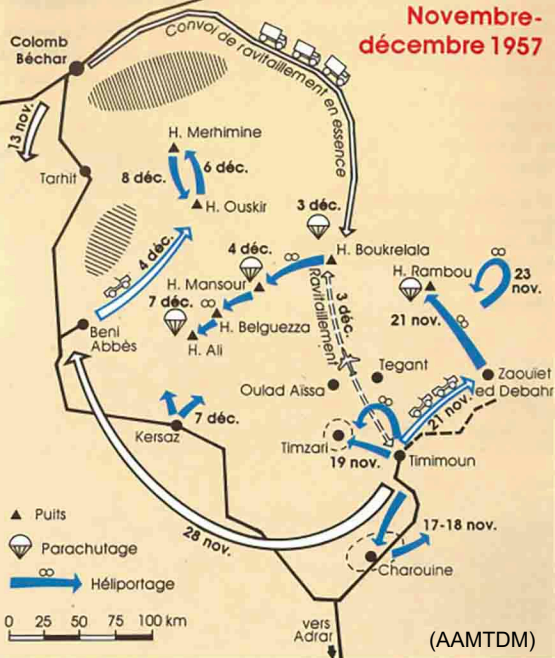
Novembre-décembre 1957

Colomb Béchar

Convoi de ravitaillement en essence

13 nov.

H. Merhimine

6 déc.

8 déc.

Tarhit

H. Ouskir

3 déc.

H. Boukrelala

4 déc.

4 déc.

H. Rambou

23 nov.

H. Mansour

Ravitaillement

3 déc.

7 déc.

H. Belguezza

21 nov.

Beni Abbès

H. Ali

Tegant

Zaouiet ed Debahr

Oulad Aïssa

7 déc.

21 nov.

Kersaz

Timzari

19 nov.

Timimoun

Puits

28 nov.

17-18 nov.

Parachutage

Charouine

Héliportage

0 25 50 75 100 km

vers Adrar

(AAMTDM)